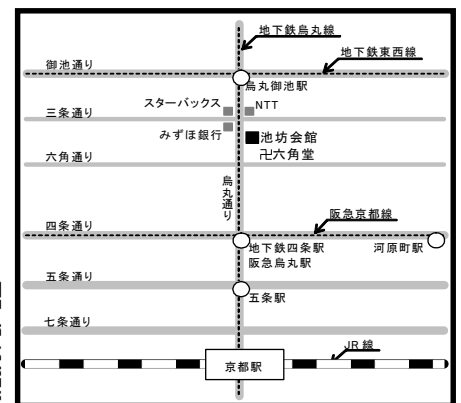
地下鉄烏丸線
地下鉄東西線
御池通り
烏丸御池駅
スターバックス
NTT
三条通り
みずほ銀行
池坊会館
卍六角堂
六角通り
烏丸通り
阪急京都線
四条通り
地下鉄四条駅
阪急烏丸駅
河原町駅
五条通り
五条駅
七条通り
JR線
京都駅